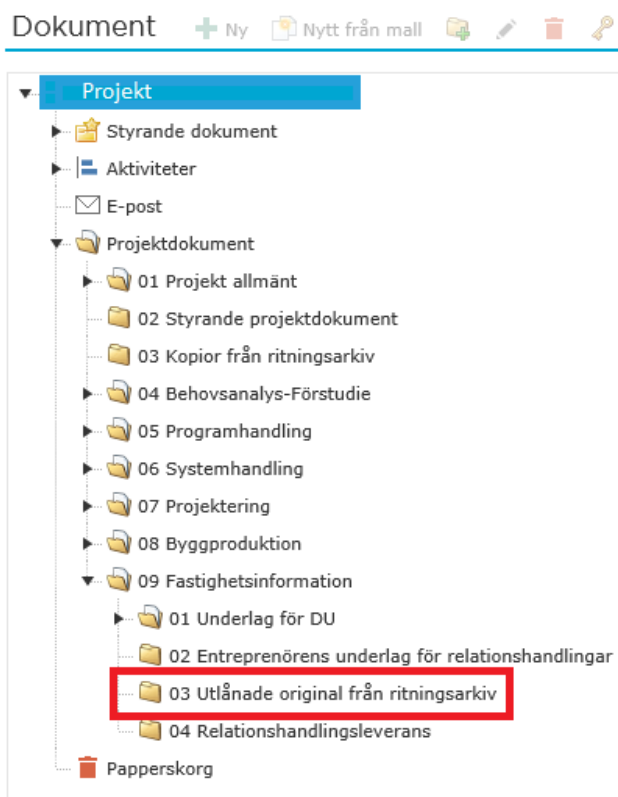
Dokument Ny Nytt från mall

Projekt
Styrande dokument
Aktiviteter
E-post
Projektdokument
01 Projekt allmänt
02 Styrande projektdokument
03 Kopior från ritningsarkiv
04 Behovsanalys-Förstudie
05 Programhandling
06 Systemhandling
07 Projektering
08 Byggproduktion
09 Fastighetsinformation
01 Underlag för DU
02 Entreprenörens underlag för relationshandlingar
03 Utlånade original från ritningsarkiv
04 Relationshandlingsleverans
Papperskorg